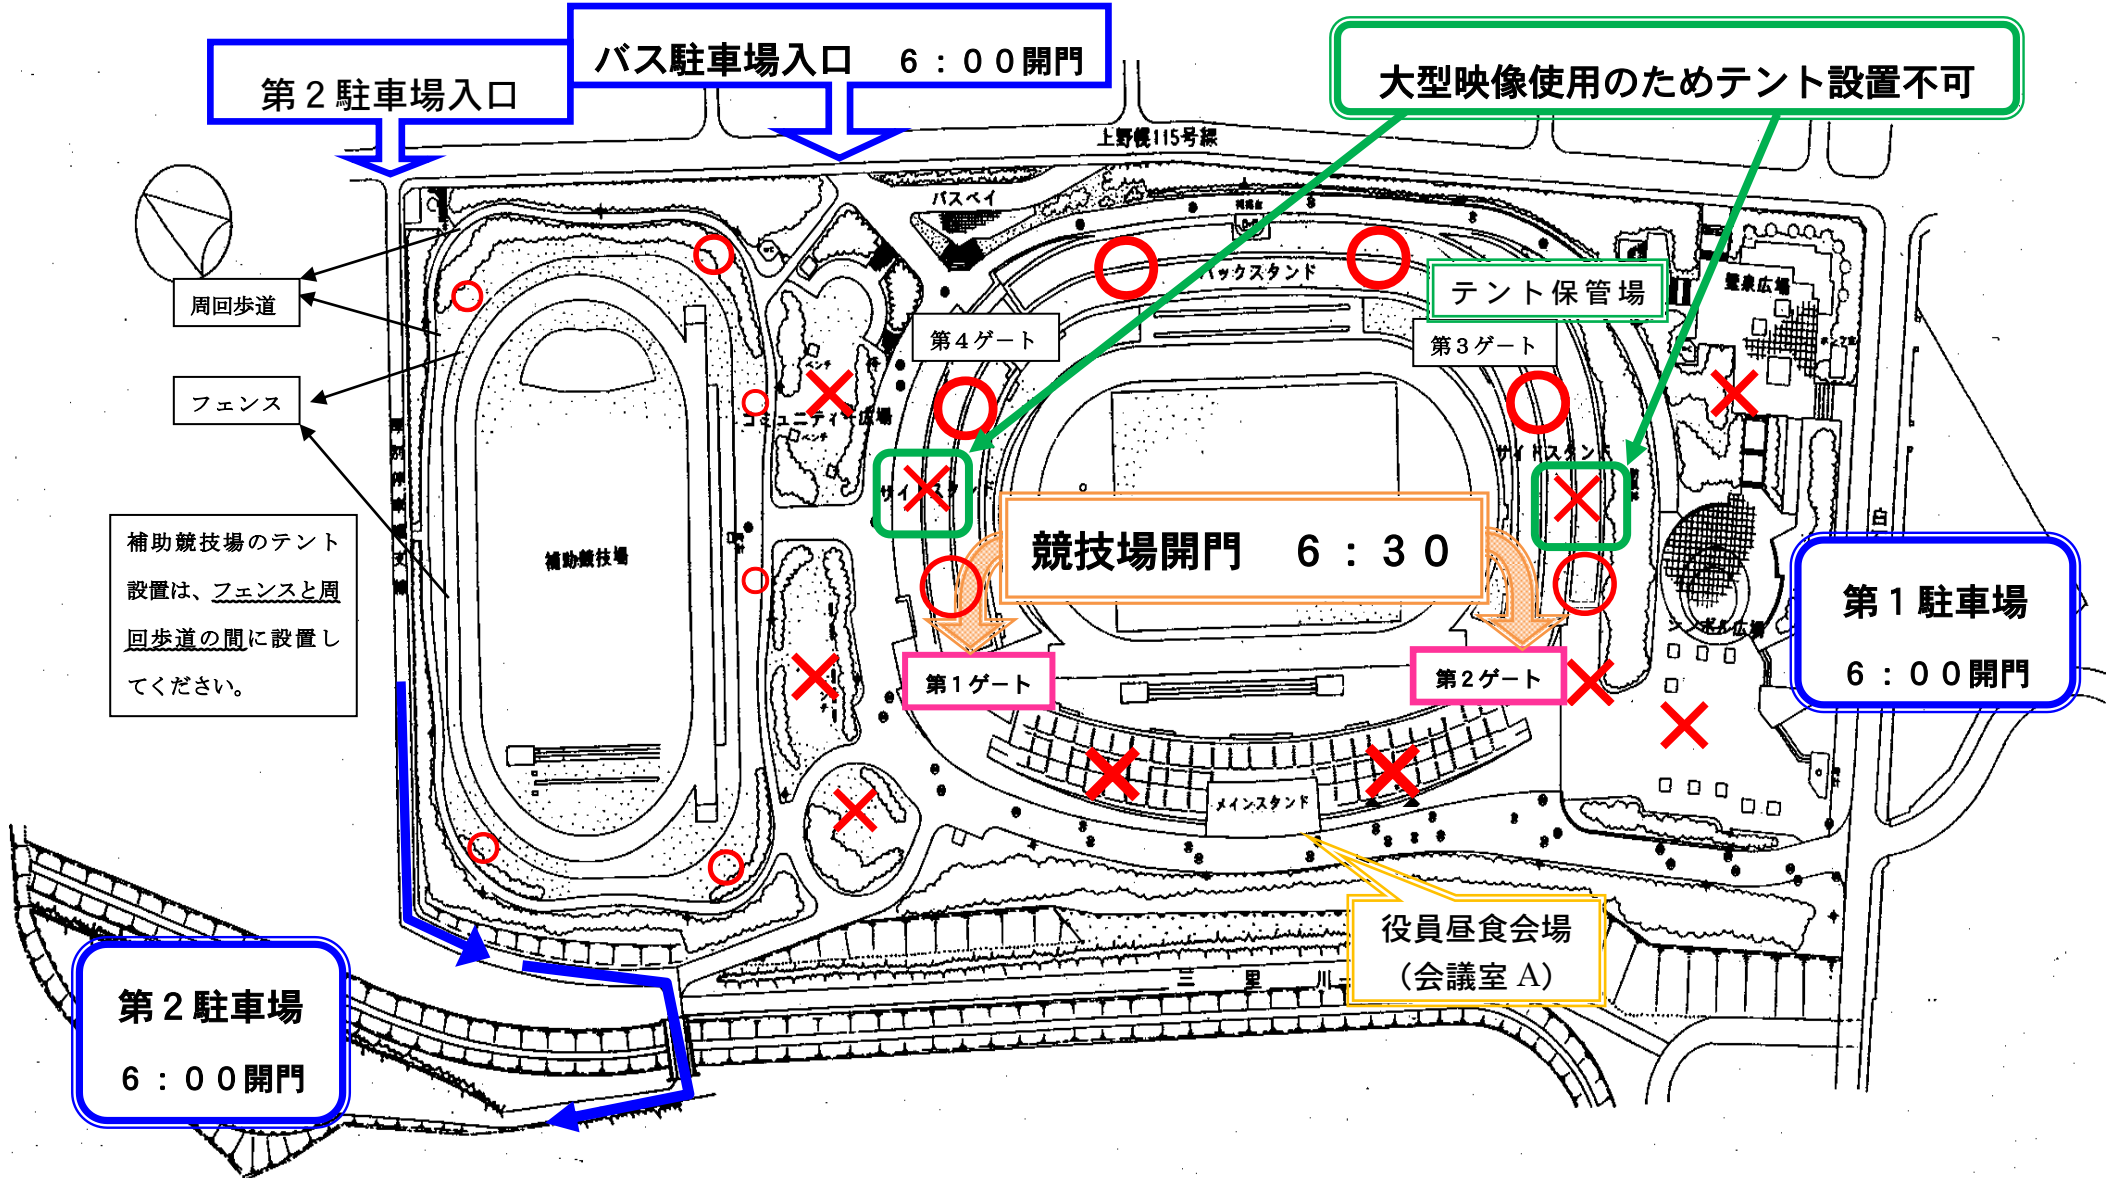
第２駐車場入口

バス駐車場入口　６：００開門

大型映像使用のためテント設置不可

上野幌115号線

バスベイ

バックスタンド

テント保管場

第４ゲート

第３ゲート

周回歩道

フェンス

コミュニティ広場

サイドスタンド

サイドスタンド

補助競技場のテント設置は、フェンスと周回歩道の間に設置してください。

補助競技場

競技場開門　６：３０

第１駐車場

６：００開門

第１ゲート

第２ゲート

メインスタンド

役員昼食会場
（会議室 A）

三里川

第２駐車場

６：００開門